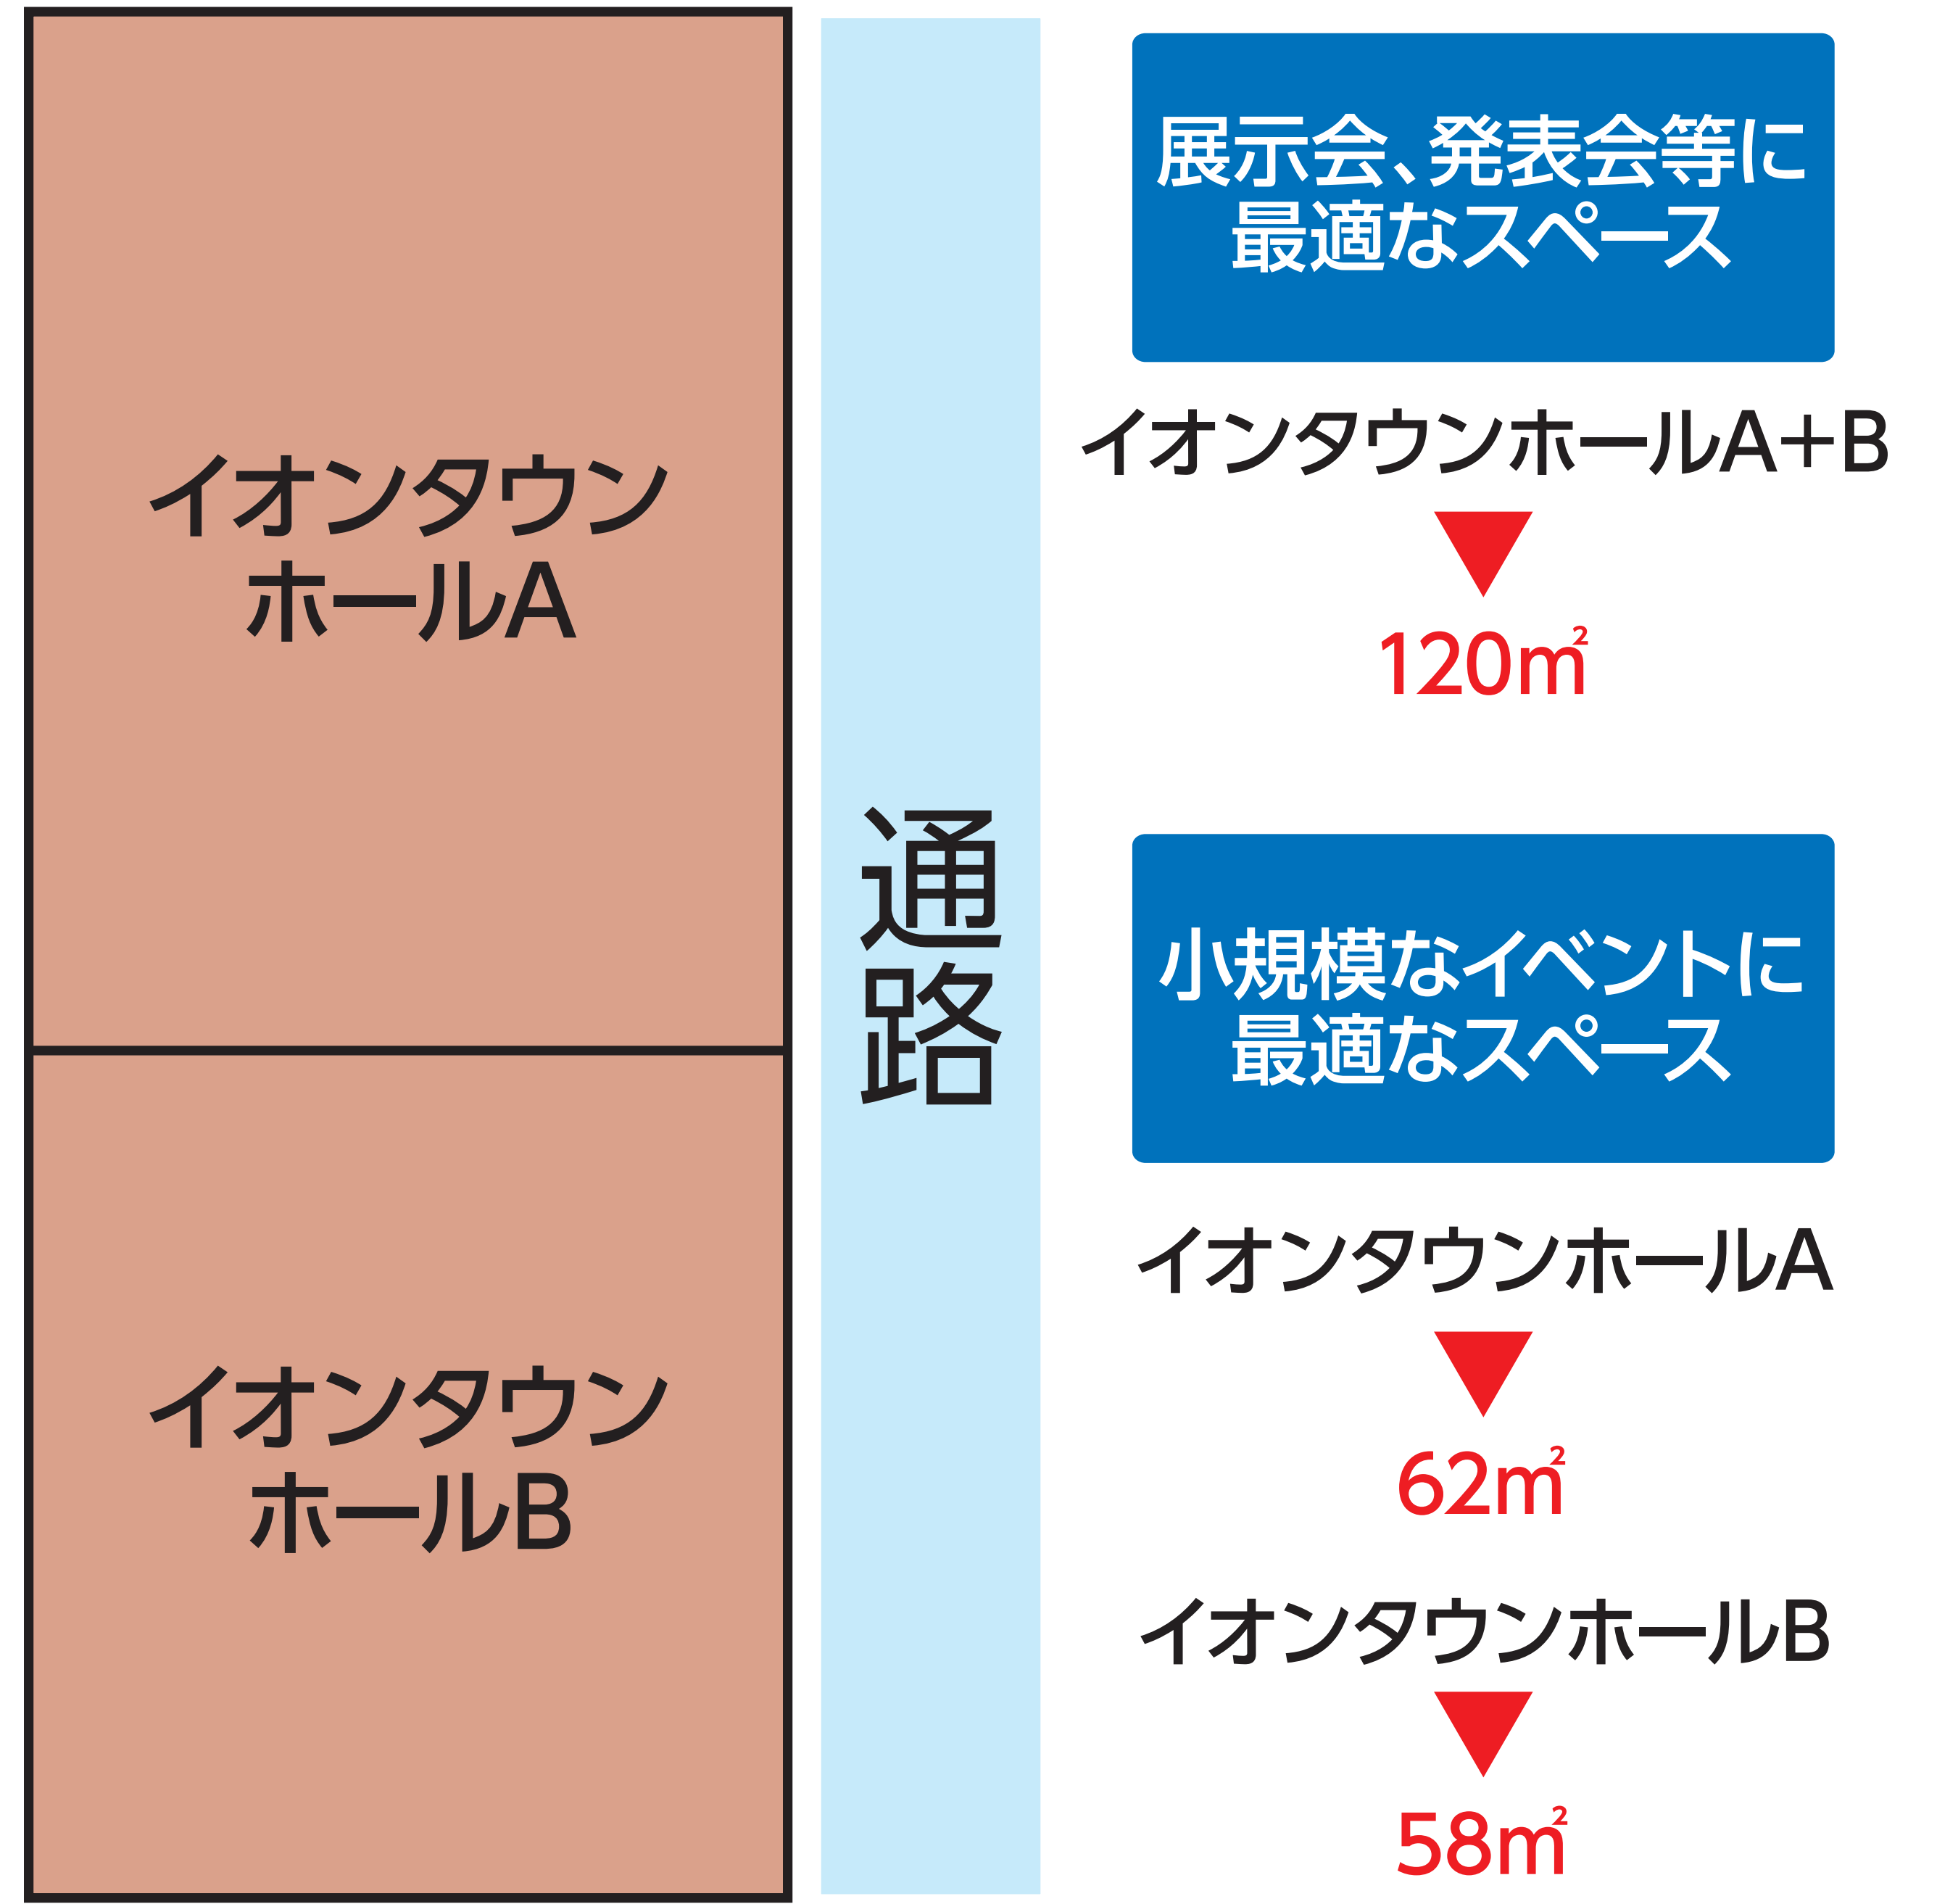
イオンタウン
ホールA

イオンタウン
ホールB

通路

展示会、発表会等に
最適なスペース

イオンタウンホールA+B
▼
120㎡

小規模なイベントに
最適なスペース

イオンタウンホールA
▼
62㎡

イオンタウンホールB
▼
58㎡